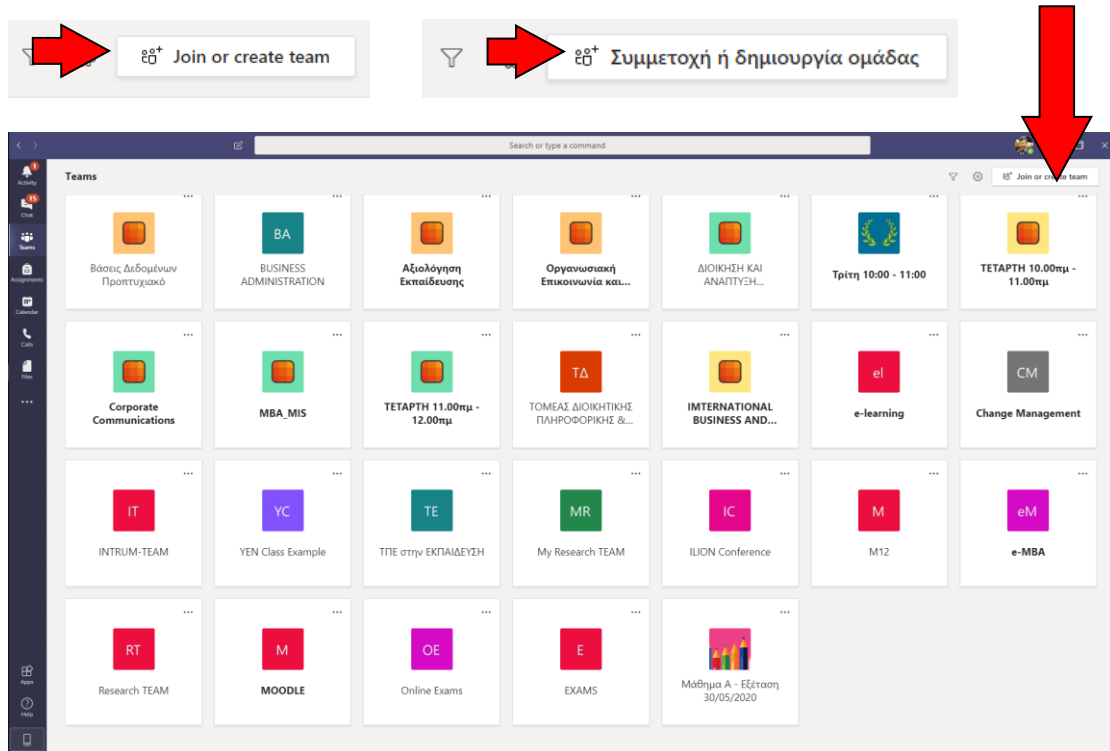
Join or create team

Συμμετοχή ή δημιουργία ομάδας

Search or type a command

Activity
Chat
Teams
Assignments
Calendar
Calls
Files
...
Apps
Help

Teams

Join or create team

Βάσεις Δεδομένων Προπτυχιακό

BA
BUSINESS ADMINISTRATION

Αξιολόγηση Εκπαίδευσης

Οργανωσιακή Επικοινωνία και...

ΔΙΟΙΚΗΣΗ ΚΑΙ ΑΝΑΠΤΥΞΗ...

Τρίτη 10:00 - 11:00

ΤΕΤΑΡΤΗ 10.00πμ - 11.00πμ

Corporate Communications

MBA_MIS

ΤΕΤΑΡΤΗ 11.00πμ - 12.00πμ

ΤΔ
ΤΟΜΕΑΣ ΔΙΟΙΚΗΤΙΚΗΣ ΠΛΗΡΟΦΟΡΙΚΗΣ &...

IMTERNATIONAL BUSINESS AND...

el
e-learning

CM
Change Management

IT
INTRUM-TEAM

YC
YEN Class Example

TE
ΤΠΕ στην ΕΚΠΑΙΔΕΥΣΗ

MR
My Research TEAM

IC
ILION Conference

M
M12

eM
e-MBA

RT
Research TEAM

M
MOODLE

OE
Online Exams

E
EXAMS

Μάθημα Α - Εξέταση 30/05/2020